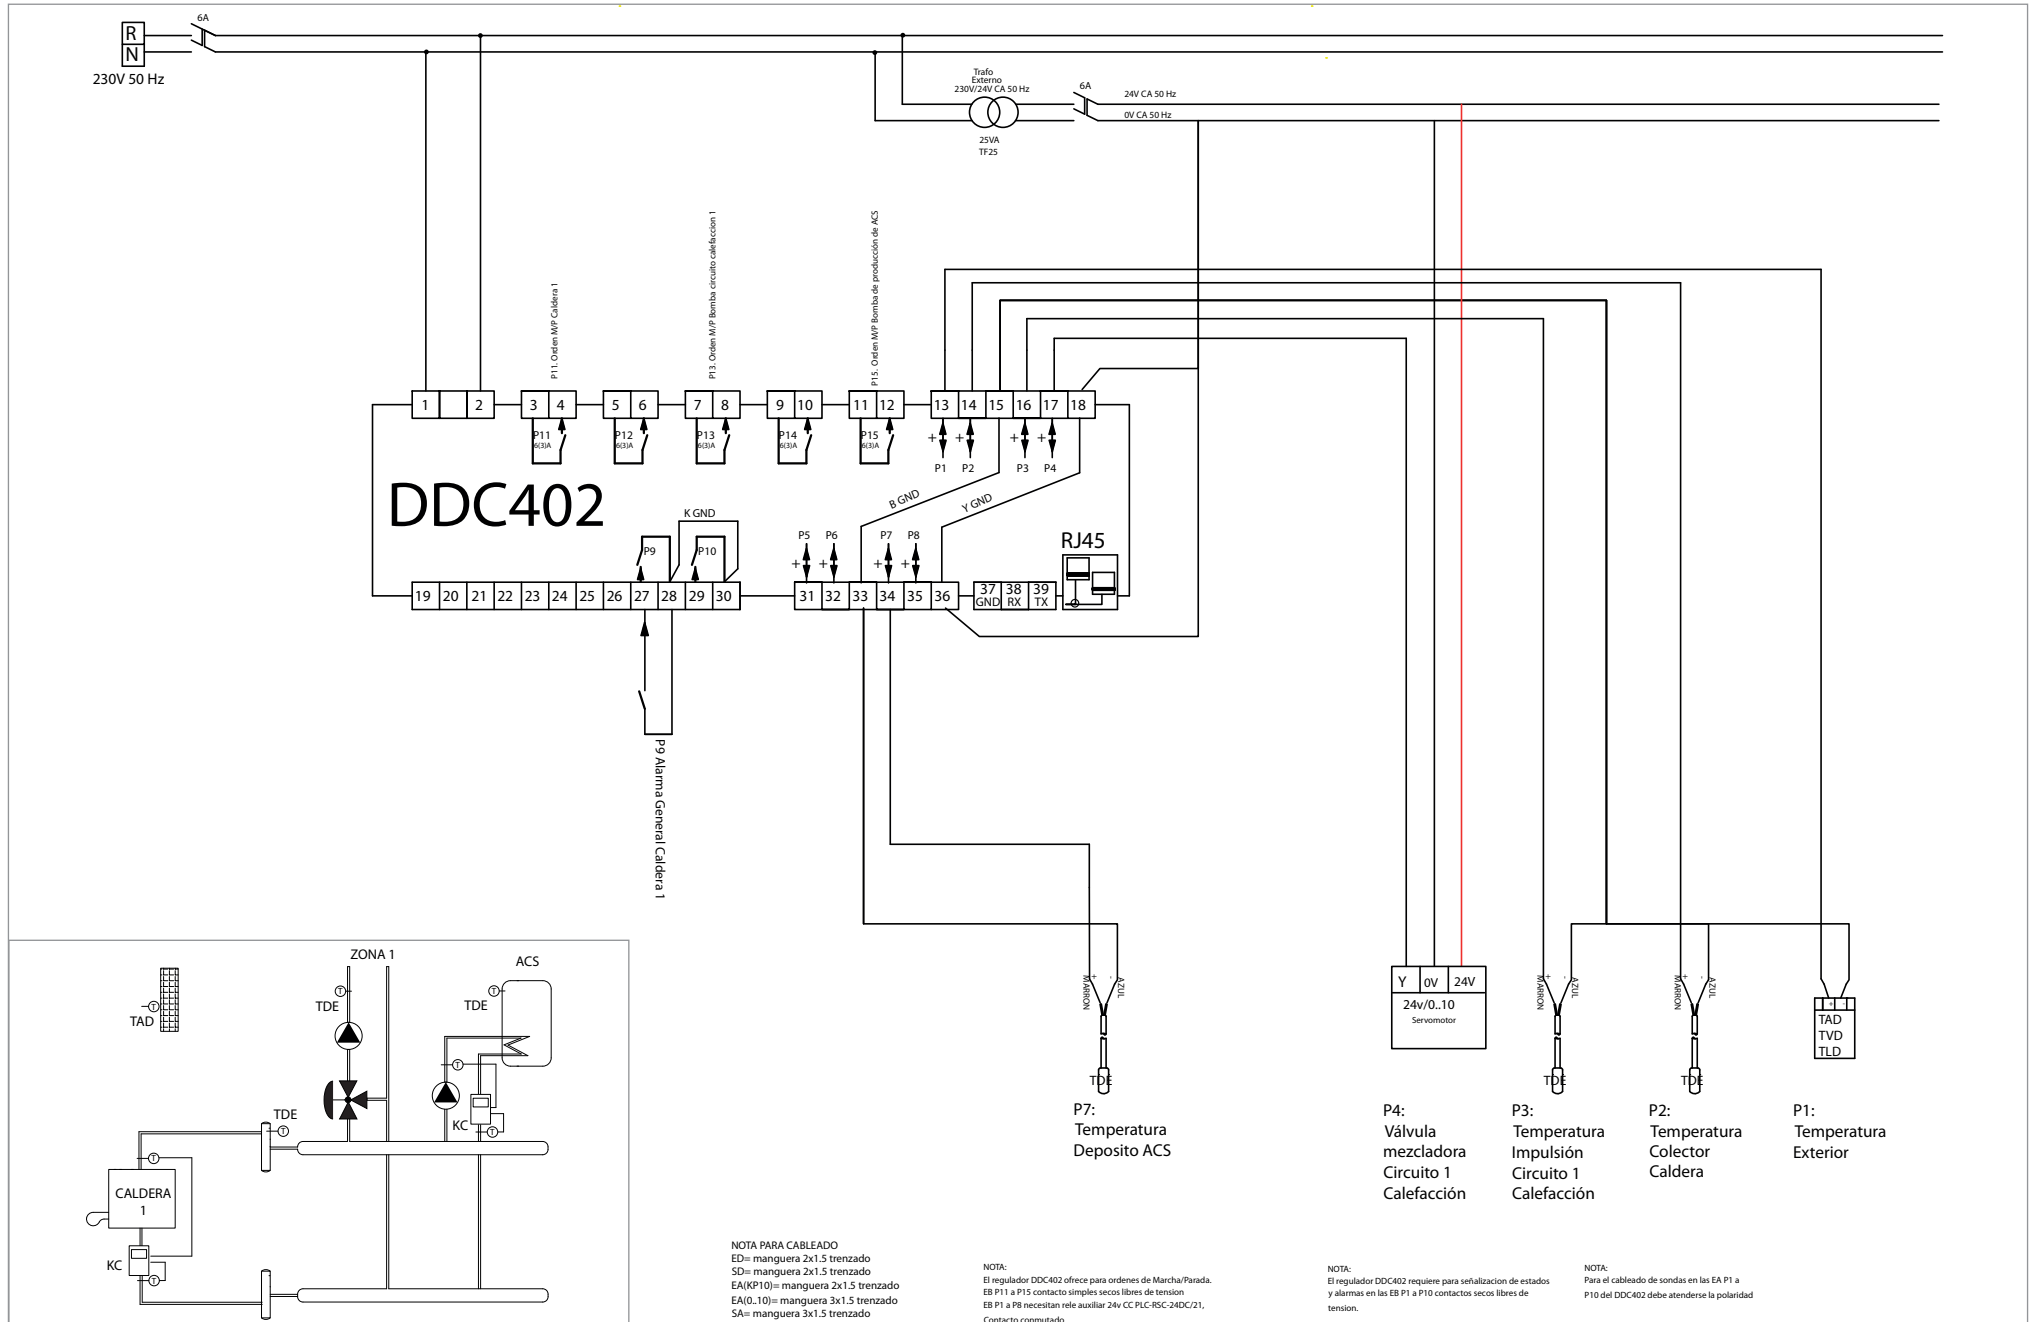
R
N
230V 50 Hz
6A
Trafo
Externo
230V/24V CA 50 Hz
25VA
TF25
6A
24V CA 50 Hz
0V CA 50 Hz

P11. Orden M/P Caldera 1
P13. Orden M/P Bomba circuito calefaccion 1
P15. Orden M/P Bomba de producción de ACS

1 2 3 4 5 6 7 8 9 10 11 12 13 14 15 16 17 18
P11 6(3)A
P12 6(3)A
P13 6(3)A
P14 6(3)A
P15 6(3)A
P1 P2 P3 P4
B GND
Y GND
DDC402
K GND
P9
P10
P5 P6 P7 P8
RJ45
19 20 21 22 23 24 25 26 27 28 29 30 31 32 33 34 35 36
37 GND 38 RX 39 TX

P9 Alarma General Caldera 1

MARRON AZUL
TDE
P7:
Temperatura
Deposito ACS

Y 0V 24V
24v/0..10
Servomotor
P4:
Válvula
mezcladora
Circuito 1
Calefacción

MARRON AZUL
TDE
P3:
Temperatura
Impulsión
Circuito 1
Calefacción

MARRON AZUL
TDE
P2:
Temperatura
Colector
Caldera

TAD
TVD
TLD
P1:
Temperatura
Exterior

ZONA 1
ACS
TAD
TDE
TDE
TDE
KC
CALDERA
1
KC

NOTA PARA CABLEADO
ED= manguera 2x1.5 trenzado
SD= manguera 2x1.5 trenzado
EA(KP10)= manguera 2x1.5 trenzado
EA(0..10)= manguera 3x1.5 trenzado
SA= manguera 3x1.5 trenzado

NOTA:
El regulador DDC402 ofrece para ordenes de Marcha/Parada.
EB P11 a P15 contacto simples secos libres de tension
EB P1 a P8 necesitan rele auxiliar 24v CC PLC-RSC-24DC/21,
Contacto conmutado

NOTA:
El regulador DDC402 requiere para señalizacion de estados y alarmas en las EB P1 a P10 contactos secos libres de tension.

NOTA:
Para el cableado de sondas en las EA P1 a P10 del DDC402 debe atenderse la polaridad